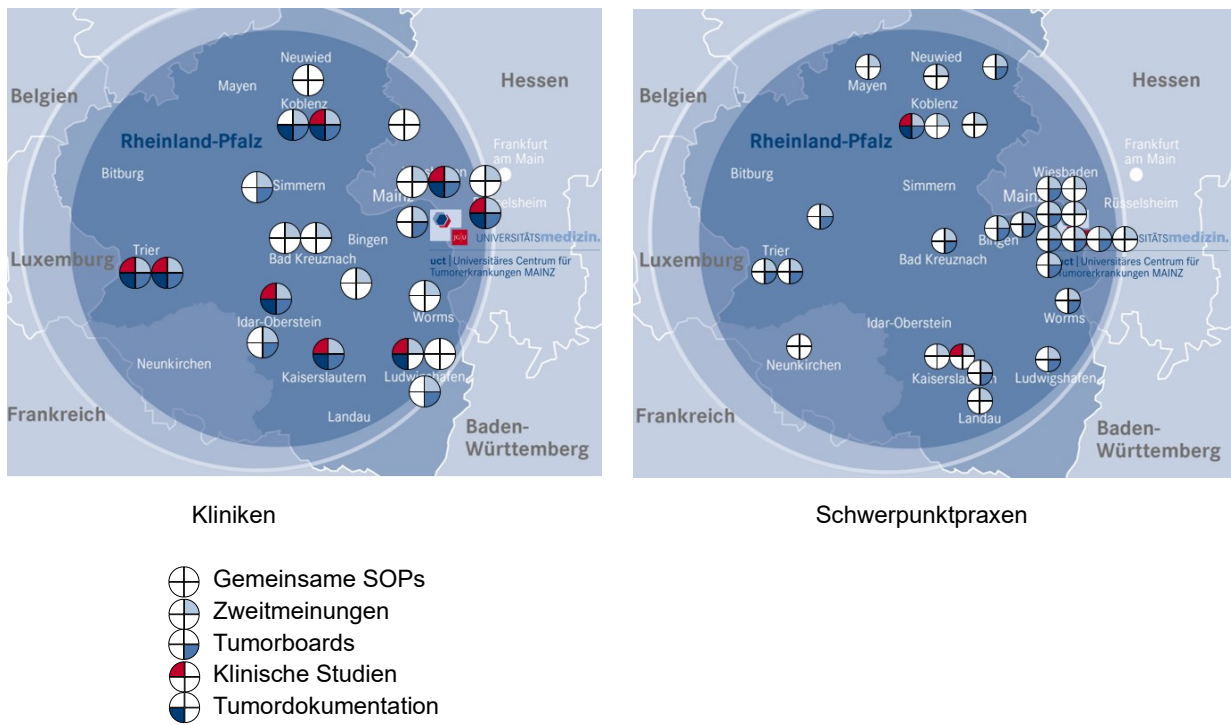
Belgien
Neuwied
Mayen
Koblenz
Hessen
Rheinland-Pfalz
Frankfurt am Main
Bitburg
Simmern
Mainz
Rüsselsheim
Bingen
UNIVERSITÄTSmedizin.
Trier
Luxemburg
Bad Kreuznach
uct | Universitäres Centrum für Tumorerkrankungen MAINZ
Idar-Oberstein
Worms
Neunkirchen
Kaiserslautern
Ludwigshafen
Frankreich
Landau
Baden-Württemberg

Belgien
Neuwied
Mayen
Koblenz
Hessen
Rheinland-Pfalz
Frankfurt am Main
Bitburg
Simmern
Wiesbaden
Mainz
Rüsselsheim
Bingen
UNIVERSITÄTSmedizin.
Trier
Luxemburg
Bad Kreuznach
uct | Universitäres Centrum für Tumorerkrankungen MAINZ
Idar-Oberstein
Worms
Neunkirchen
Kaiserslautern
Ludwigshafen
Frankreich
Landau
Baden-Württemberg

Kliniken

Schwerpunktpraxen

Gemeinsame SOPs
Zweitmeinungen
Tumorboards
Klinische Studien
Tumordokumentation